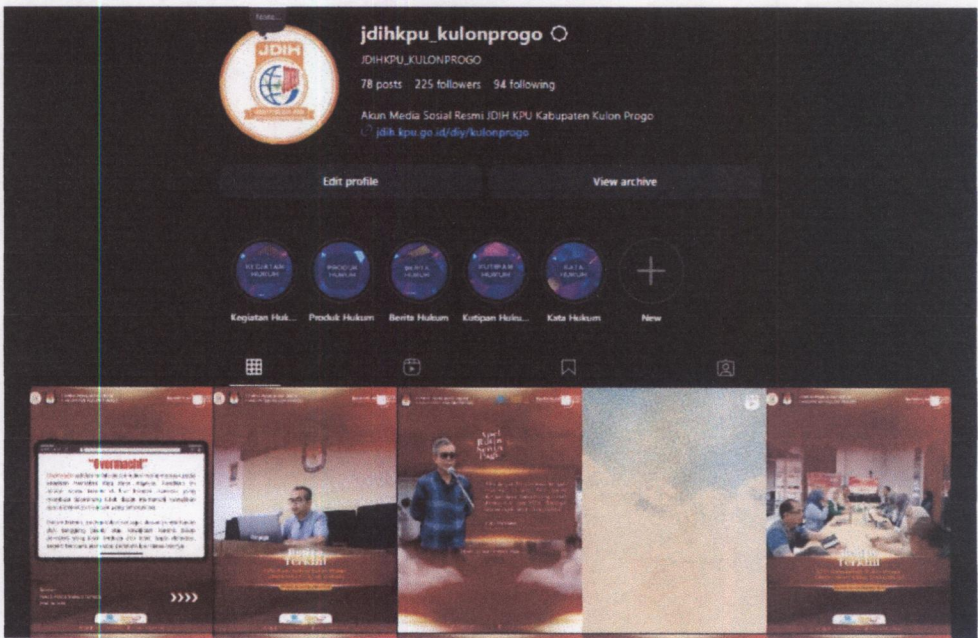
Note...

JDIH

jdihkpu_kulonprogo

JDIHKPU_KULONPROGO

78 posts 225 followers 94 following

Akun Media Sosial Resmi JDIH KPU Kabupaten Kulon Progo
jdih.kpu.go.id/diy/kulonprogo

Edit profile

View archive

KEGIATAN HUKUM
Kegiatan Huk...

PRODUK HUKUM
Produk Hukum

BERITA HUKUM
Berita Hukum

KUTIPAN HUKUM
Kutipan Huku...

KATA HUKUM
Kata Hukum

New

"Overmacht"

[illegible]

Berita Terkini

Berita Terkini